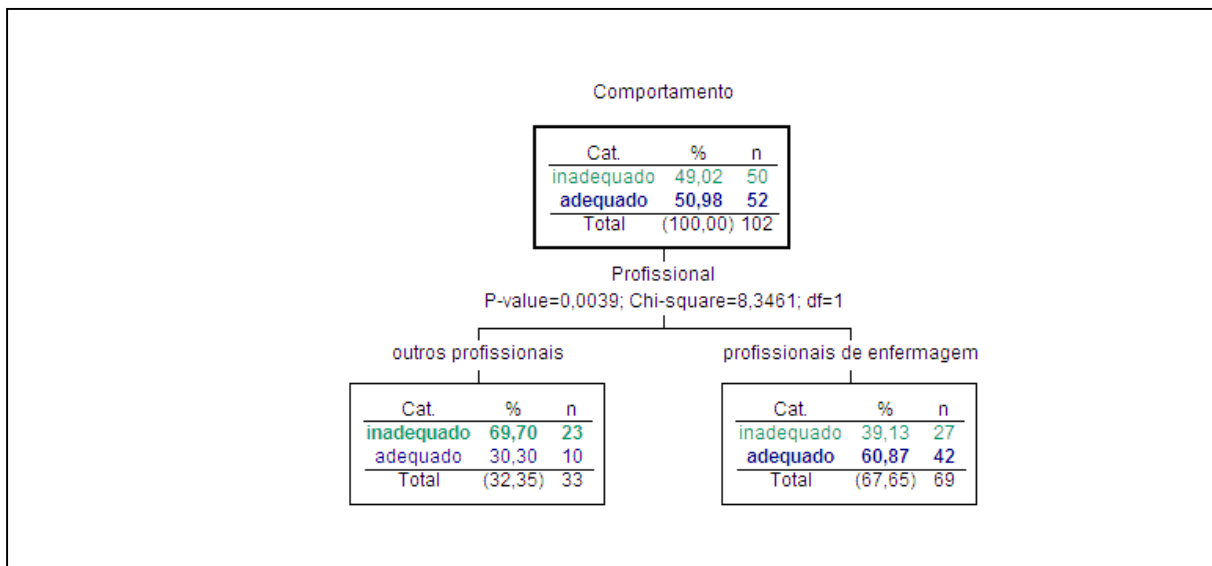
Comportamento

| Cat. | % | n |
|---|---|---|
| inadequado | 49,02 | 50 |
| adequado | 50,98 | 52 |
| Total | (100,00) | 102 |

Profissional
P-value=0,0039; Chi-square=8,3461; df=1

outros profissionais

| Cat. | % | n |
|---|---|---|
| inadequado | 69,70 | 23 |
| adequado | 30,30 | 10 |
| Total | (32,35) | 33 |

profissionais de enfermagem

| Cat. | % | n |
|---|---|---|
| inadequado | 39,13 | 27 |
| adequado | 60,87 | 42 |
| Total | (67,65) | 69 |